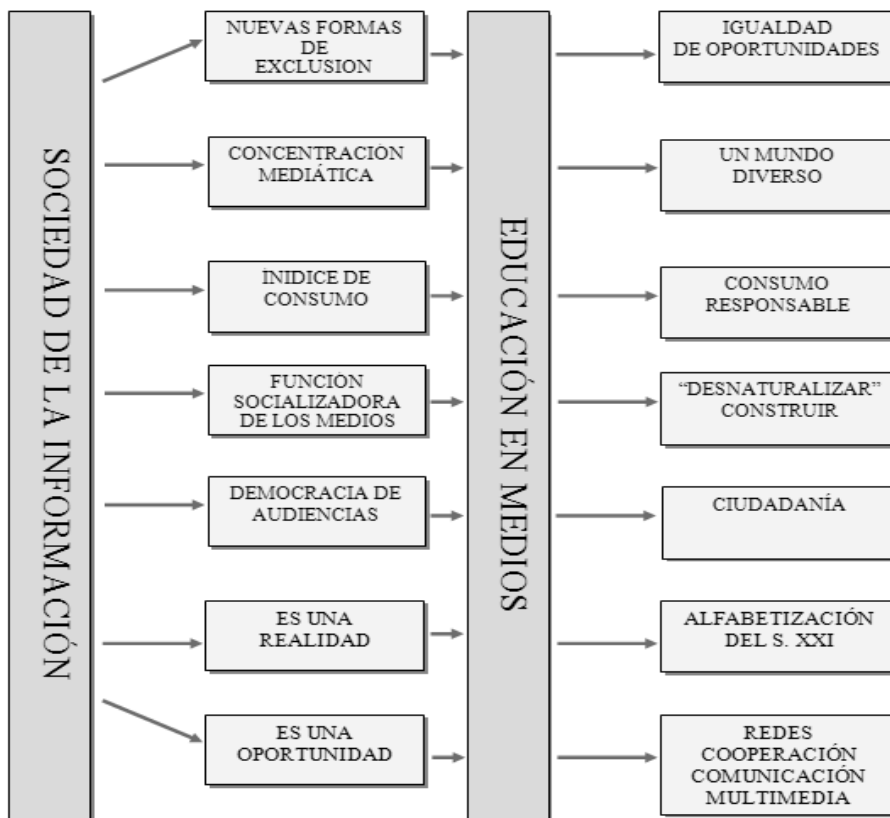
SOCIEDAD DE LA INFORMACIÓN

NUEVAS FORMAS DE EXCLUSION

CONCENTRACION MEDIÁTICA

ÍNIDICE DE CONSUMO

FUNCIÓN SOCIALIZADORA DE LOS MEDIOS

DEMOCRACIA DE AUDIENCIAS

ES UNA REALIDAD

ES UNA OPORTUNIDAD

EDUCACIÓN EN MEDIOS

IGUALDAD DE OPORTUNIDADES

UN MUNDO DIVERSO

CONSUMO RESPONSABLE

"DESNATURALIZAR" CONSTRUIR

CIUDADANÍA

ALFABETIZACIÓN DEL S. XXI

REDES COOPERACIÓN COMUNICACIÓN MULTIMEDIA